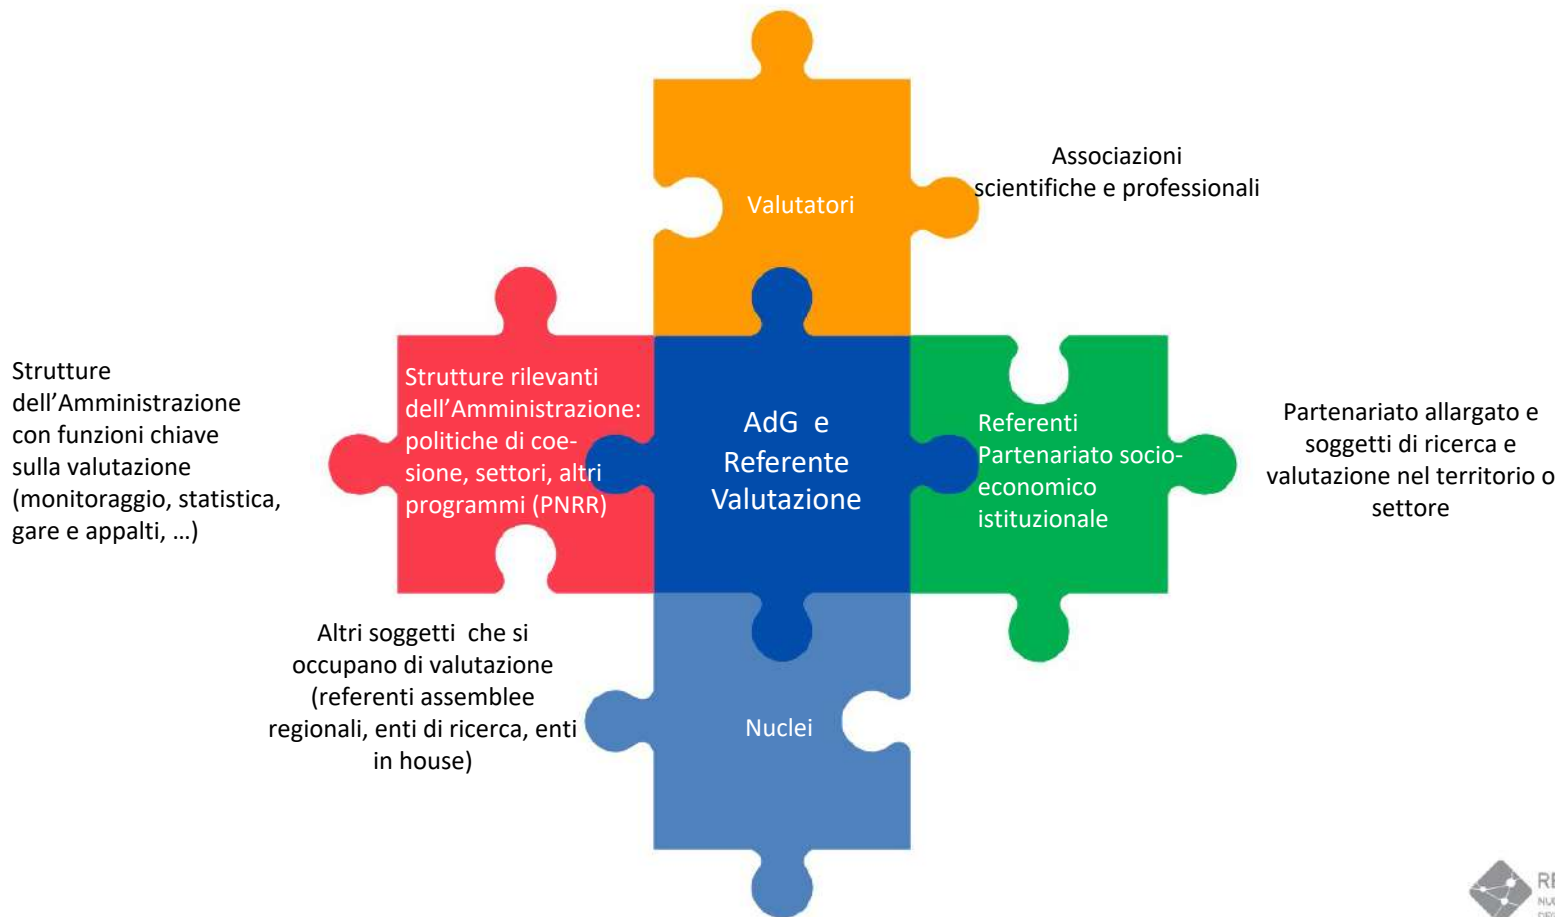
Valutatori

Associazioni scientifiche e professionali

Strutture dell’Amministrazione con funzioni chiave sulla valutazione (monitoraggio, statistica, gare e appalti, …)

Strutture rilevanti dell’Amministrazione: politiche di coesione, settori, altri programmi (PNRR)

AdG e Referente Valutazione

Referenti Partenariato socio-economico istituzionale

Partenariato allargato e soggetti di ricerca e valutazione nel territorio o settore

Altri soggetti che si occupano di valutazione (referenti assemblee regionali, enti di ricerca, enti in house)

Nuclei

RE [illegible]